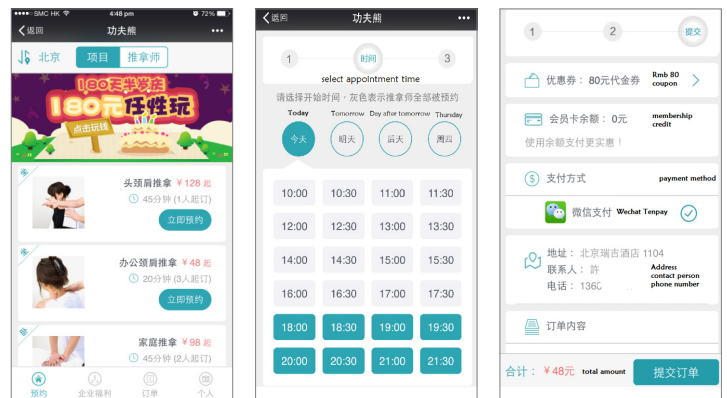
••••• SMC HK 4:48 pm 72%
返回 功夫熊 •••
北京 项目 推拿师
1.80元半价出
180元任性玩
点击玩线
头颈肩推拿 ¥128 起
45分钟 (1人起订)
立即预约
办公颈肩推拿 ¥48 起
20分钟 (3人起订)
立即预约
家庭推拿 ¥98 起
45分钟 (1人起订)
预约 企业福利 订单 个人

返回 功夫熊 •••
1 时间 3
select appointment time
请选择开始时间，灰色表示推拿师全部被预约
Today Tomorrow Day after tomorrow Thursday
今天 明天 后天 周四

| 10:00 | 10:30 | 11:00 | 11:30 |
|---|---|---|---|
| 12:00 | 12:30 | 13:00 | 13:30 |
| 14:00 | 14:30 | 15:00 | 15:30 |
| 16:00 | 16:30 | 17:00 | 17:30 |
| 18:00 | 18:30 | 19:00 | 19:30 |
| 20:00 | 20:30 | 21:00 | 21:30 |

1 2 提交
优惠券：80元代金券 Rmb 80 coupon
会员卡余额：0元 membership credit
使用余额支付更实惠！
支付方式 payment method
微信支付 Wechat Tenpay
地址：北京瑞吉酒店 1104 Address
联系人：许 contact person
电话：1360 phone number
订单内容
合计：¥48元 total amount 提交订单